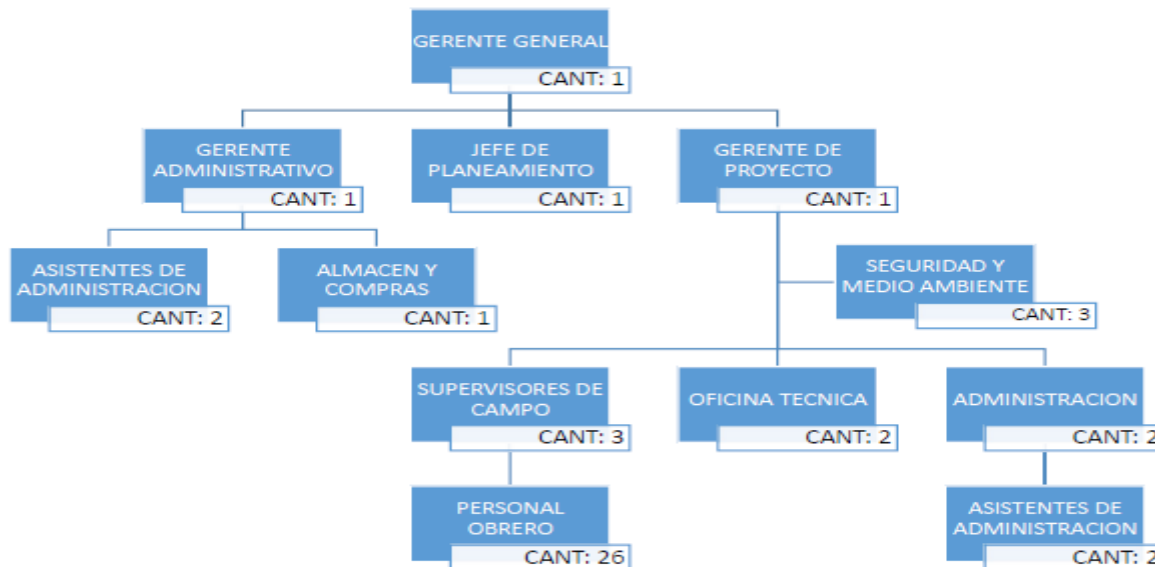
GERENTE GENERAL
CANT: 1

GERENTE ADMINISTRATIVO
CANT: 1

JEFE DE PLANEAMIENTO
CANT: 1

GERENTE DE PROYECTO
CANT: 1

ASISTENTES DE ADMINISTRACION
CANT: 2

ALMACEN Y COMPRAS
CANT: 1

SEGURIDAD Y MEDIO AMBIENTE
CANT: 3

SUPERVISORES DE CAMPO
CANT: 3

OFICINA TECNICA
CANT: 2

ADMINISTRACION
CANT: 2

PERSONAL OBRERO
CANT: 26

ASISTENTES DE ADMINISTRACION
CANT: 2